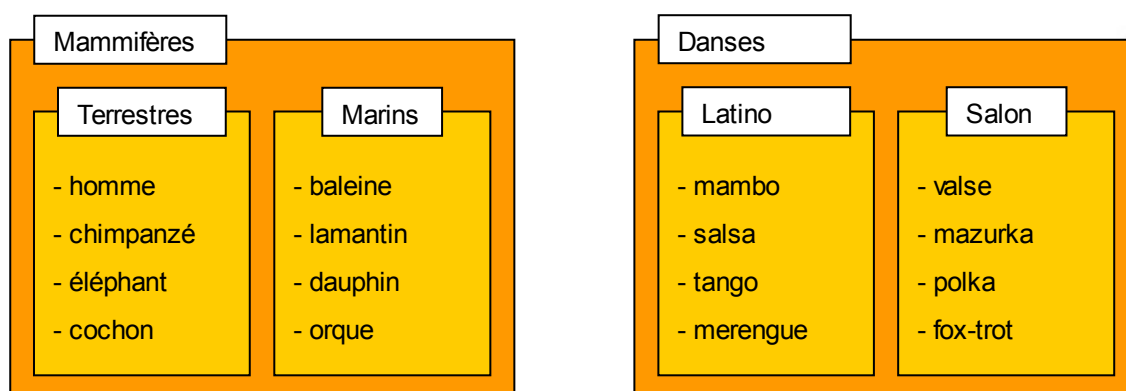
Mammifères

Terrestres

- homme
- chimpanzé
- éléphant
- cochon

Marins

- baleine
- lamantin
- dauphin
- orque

Danses

Latino

- mambo
- salsa
- tango
- merengue

Salon

- valse
- mazurka
- polka
- fox-trot